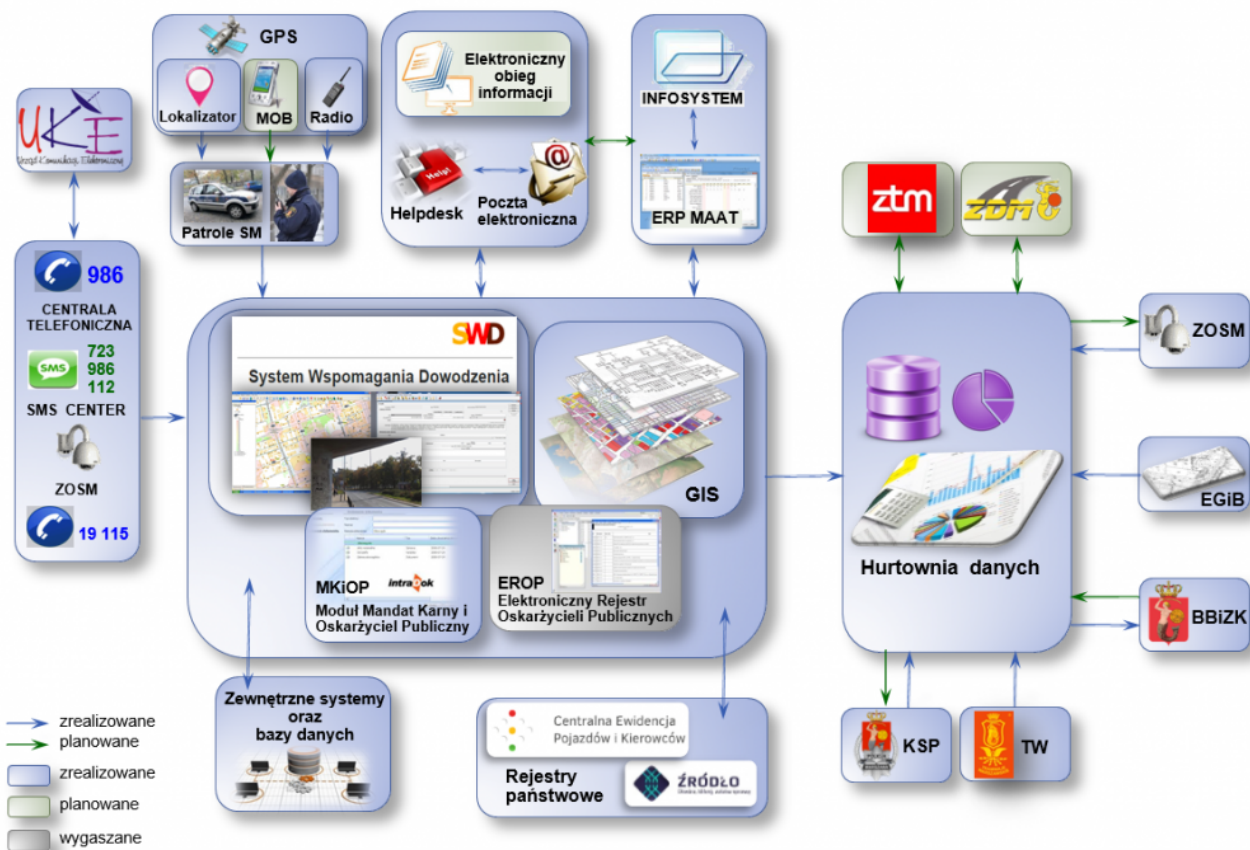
UKE
Urząd Komunikacji Elektronicznej

GPS
Lokalizator
MOB
Radio
Patrole SM

Elektroniczny obieg informacji
Helpdesk
Poczta elektroniczna

INFOSYSTEM
ERP MAAT

ztm
ZDM

986
CENTRALA TELEFONICZNA
SMS
723
986
112
SMS CENTER
ZOSM
19 115

SWD
System Wspomagania Dowodzenia
GIS
MKiOP
intradok
Moduł Mandat Karny i Oskarżyciel Publiczny
EROP
Elektroniczny Rejestr Oskarżycieli Publicznych

Hurtownia danych
ZOSM
EGiB
BBiZK
KSP
TW

Zewnętrzne systemy oraz bazy danych

Centralna Ewidencja Pojazdów i Kierowców
Rejestry państwowe
ŹRÓDŁO

zrealizowane
planowane
zrealizowane
planowane
wygaszane